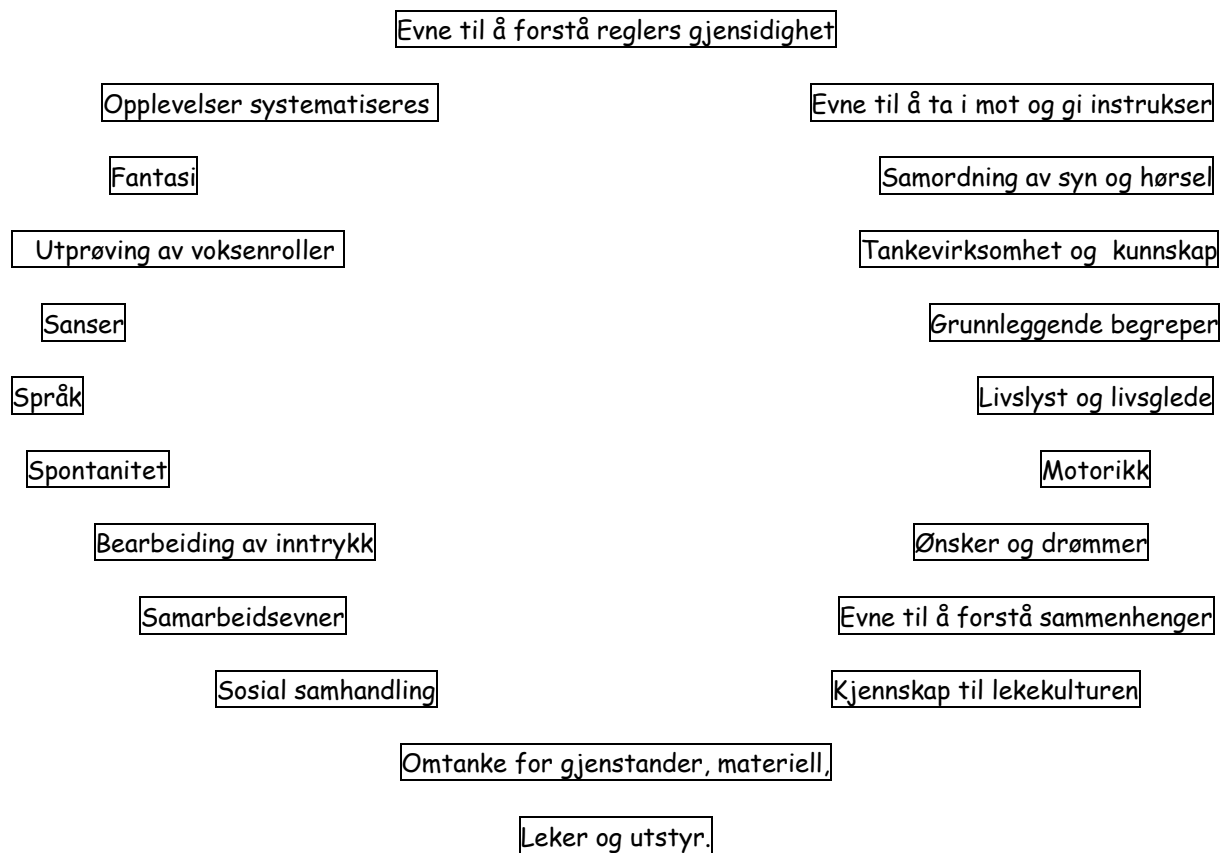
Evne til å forstå reglers gjensidighet

Opplevelser systematiseres

Evne til å ta i mot og gi instrukser

Fantasi

Samordning av syn og hørsel

Utprøving av voksenroller

Tankevirksomhet og kunnskap

Sanser

Grunnleggende begreper

Språk

Livslyst og livsglede

Spontanitet

Motorikk

Bearbeiding av inntrykk

Ønsker og drømmer

Samarbeidsevner

Evne til å forstå sammenhenger

Sosial samhandling

Kjennskap til lekekulturen

Omtanke for gjenstander, materiell,

Leker og utstyr.